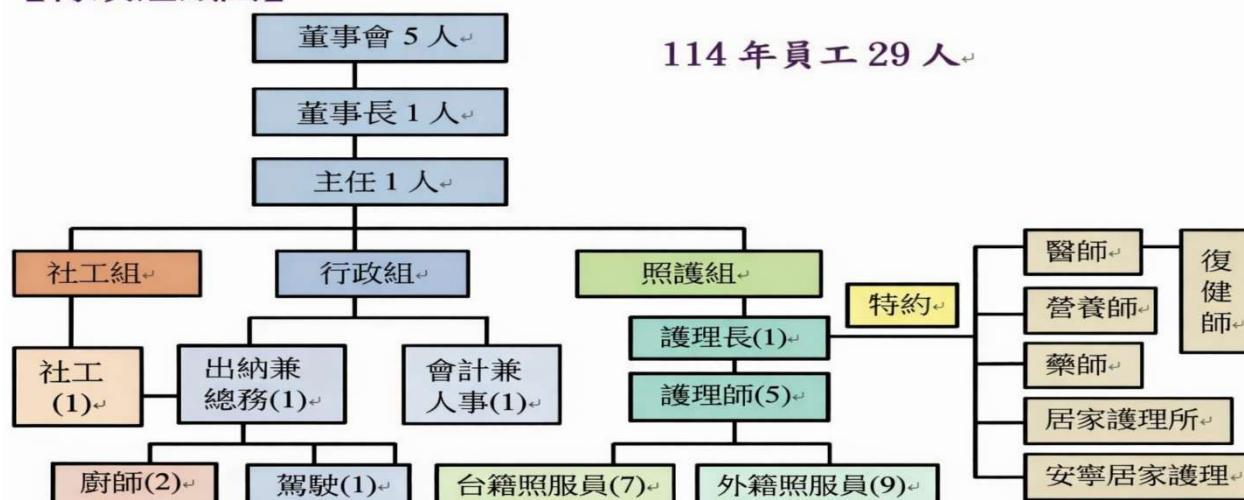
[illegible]

董事會 5 人

114 年員工 29 人

董事長 1 人

主任 1 人

社工組

行政組

照護組

特約

醫師

復健師

營養師

藥師

居家護理所

安寧居家護理

社工(1)

出納兼總務(1)

會計兼人事(1)

護理長(1)

護理師(5)

廚師(2)

駕駛(1)

台籍照服員(7)

外籍照服員(9)